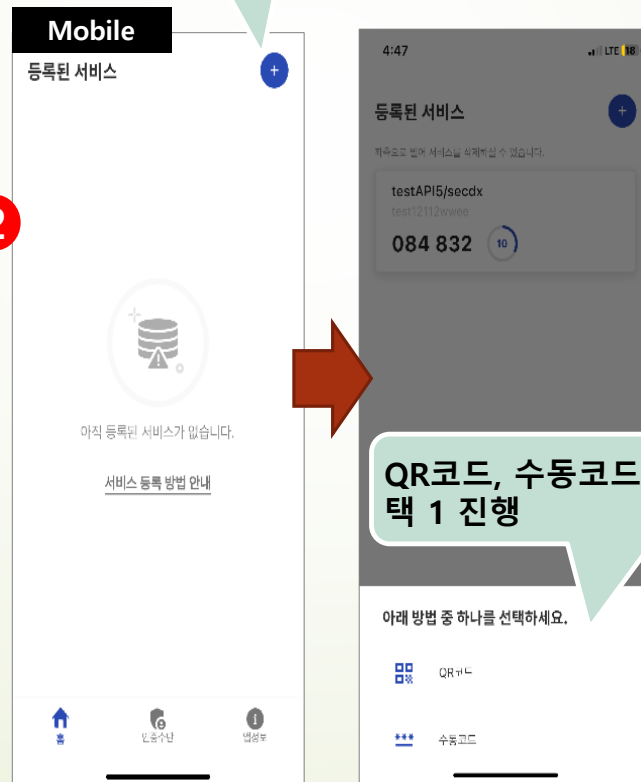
Mobile

등록된 서비스

2

아직 등록된 서비스가 없습니다.

서비스 등록 방법 안내

홈

인증수단

앱정보

4:47

LTE 18

등록된 서비스

좌측으로 밀어 서비스를 삭제하실 수 있습니다.

testAPI5/secdx

test12112wwee

084 832

10

QR코드, 수동코드 택 1 진행

아래 방법 중 하나를 선택하세요.

QR코드

수동코드